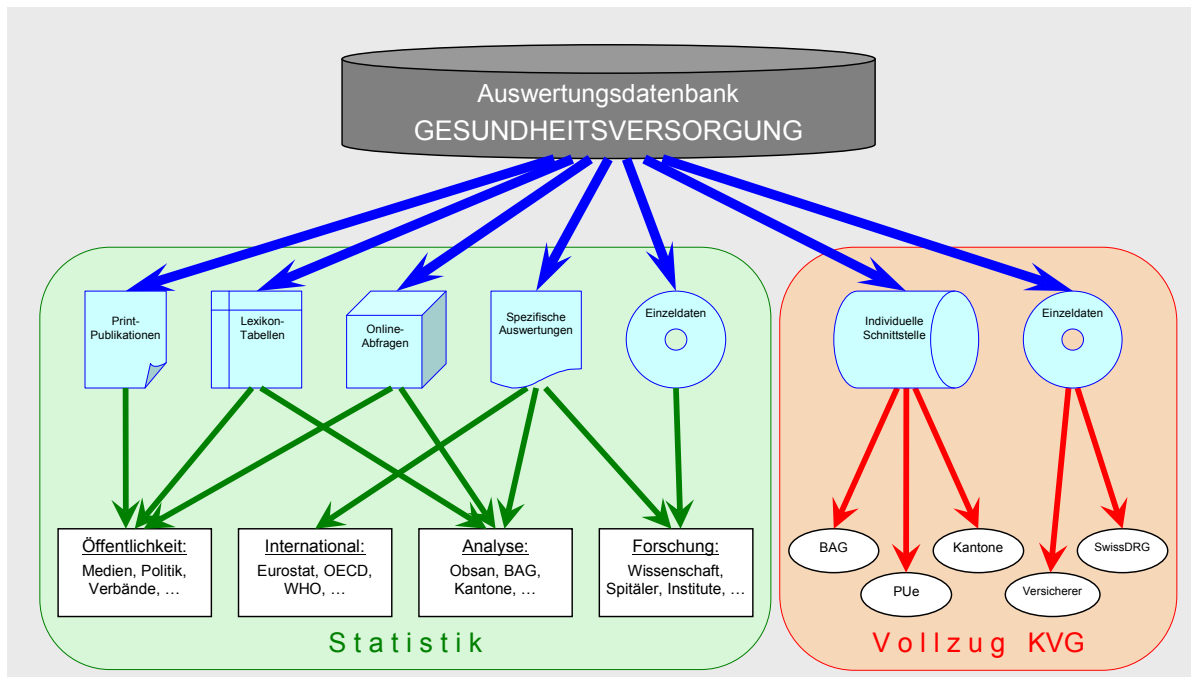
Auswertungsdatenbank
GESUNDHEITSVERSORGUNG

Print-Publikationen

Lexikon-Tabellen

Online-Abfragen

Spezifische Auswertungen

Einzeldaten

Individuelle Schnittstelle

Einzeldaten

Öffentlichkeit:
Medien, Politik, Verbände, …

International:
Eurostat, OECD, WHO, …

Analyse:
Obsan, BAG, Kantone, …

Forschung:
Wissenschaft, Spitäler, Institute, …

BAG

PUe

Kantone

Versicherer

SwissDRG

Statistik

Vollzug KVG